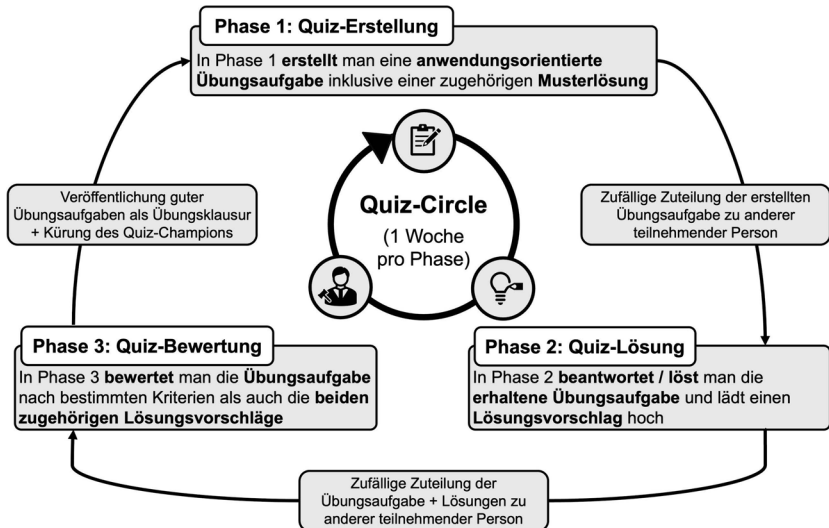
Phase 1: Quiz-Erstellung

In Phase 1 erstellt man eine anwendungsorientierte Übungsaufgabe inklusive einer zugehörigen Musterlösung

Veröffentlichung guter Übungsaufgaben als Übungsklausur + Kürung des Quiz-Champions

Quiz-Circle

(1 Woche pro Phase)

Zufällige Zuteilung der erstellten Übungsaufgabe zu anderer teilnehmender Person

Phase 3: Quiz-Bewertung

In Phase 3 bewertet man die Übungsaufgabe nach bestimmten Kriterien als auch die beiden zugehörigen Lösungsvorschläge

Phase 2: Quiz-Lösung

In Phase 2 beantwortet / löst man die erhaltene Übungsaufgabe und lädt einen Lösungsvorschlag hoch

Zufällige Zuteilung der Übungsaufgabe + Lösungen zu anderer teilnehmender Person